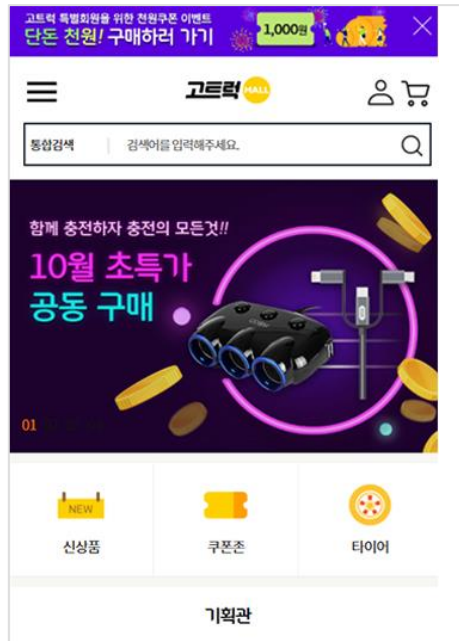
고트럭 특별회원을 위한 천원쿠폰 이벤트
단돈 천원! 구매하러 가기
1,000원

고트럭 MALL

통합검색
검색어를 입력해주세요.

함께 충전하자 충전의 모든것!!
10월 초특가
공동 구매
01

NEW
신상품
쿠폰존
타이어

기획관